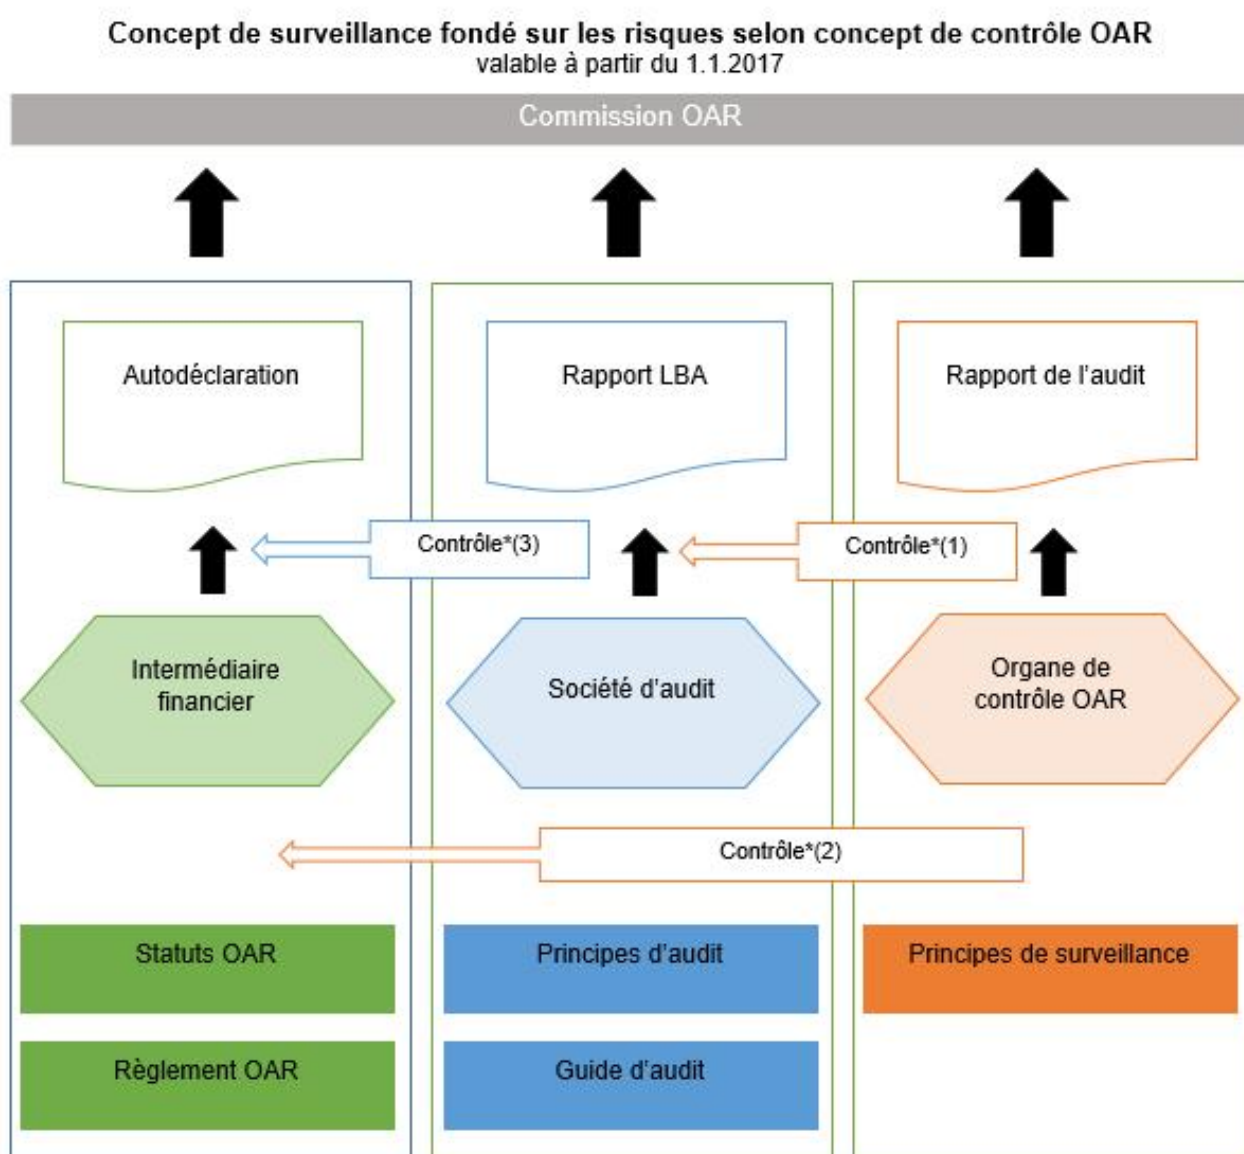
Concept de surveillance fondé sur les risques selon concept de contrôle OAR
valable à partir du 1.1.2017

Commission OAR

Autodéclaration

Rapport LBA

Rapport de l'audit

Contrôle*(3)

Contrôle*(1)

Intermédiaire financier

Société d'audit

Organe de contrôle OAR

Contrôle*(2)

Statuts OAR

Principes d'audit

Principes de surveillance

Règlement OAR

Guide d'audit